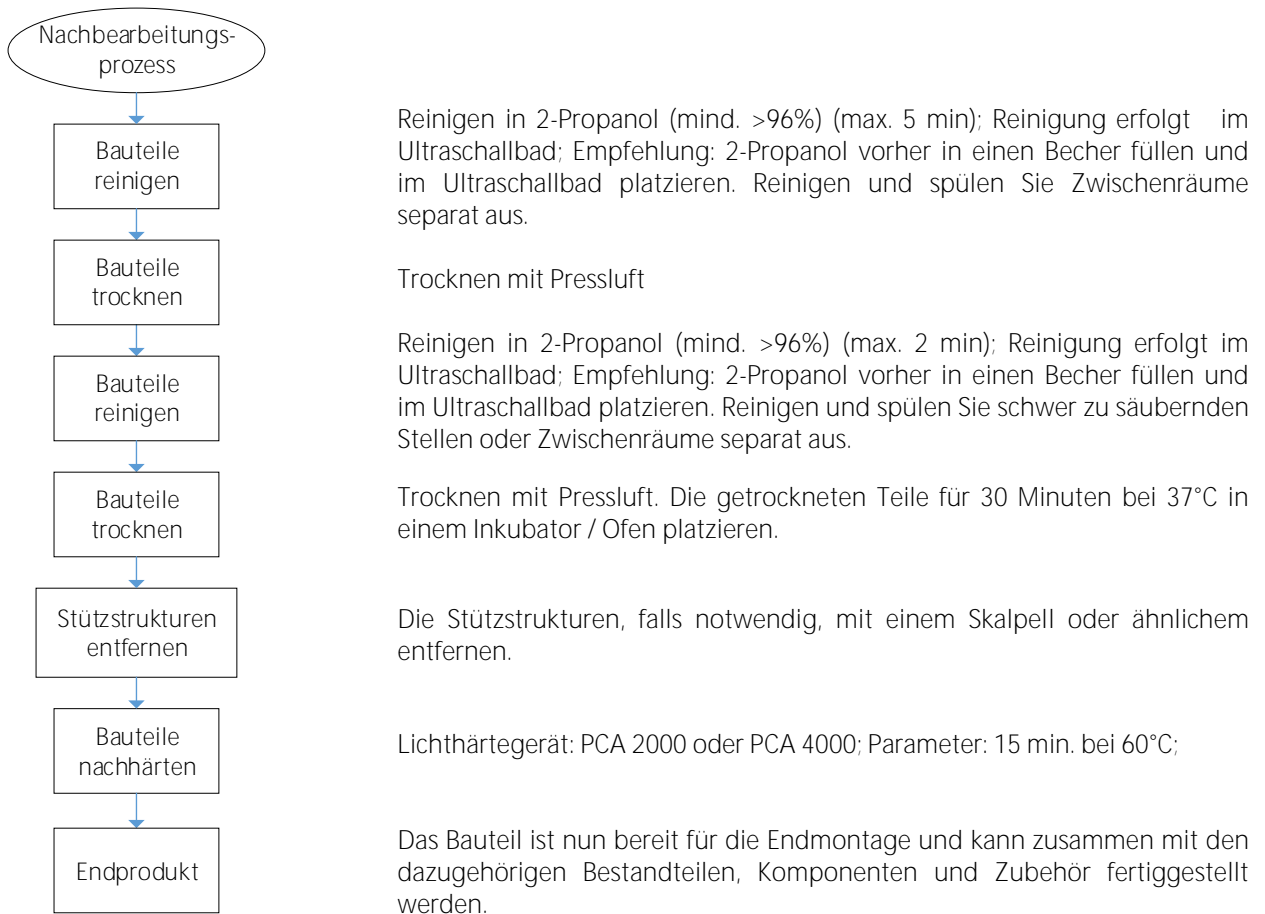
Nachbearbeitungsprozess

Bauteile reinigen

Reinigen in 2-Propanol (mind. >96%) (max. 5 min); Reinigung erfolgt im Ultraschallbad; Empfehlung: 2-Propanol vorher in einen Becher füllen und im Ultraschallbad platzieren. Reinigen und spülen Sie Zwischenräume separat aus.

Bauteile trocknen

Trocknen mit Pressluft

Bauteile reinigen

Reinigen in 2-Propanol (mind. >96%) (max. 2 min); Reinigung erfolgt im Ultraschallbad; Empfehlung: 2-Propanol vorher in einen Becher füllen und im Ultraschallbad platzieren. Reinigen und spülen Sie schwer zu säubernden Stellen oder Zwischenräume separat aus.

Bauteile trocknen

Trocknen mit Pressluft. Die getrockneten Teile für 30 Minuten bei 37°C in einem Inkubator / Ofen platzieren.

Stützstrukturen entfernen

Die Stützstrukturen, falls notwendig, mit einem Skalpell oder ähnlichem entfernen.

Bauteile nachhärten

Lichthärtegerät: PCA 2000 oder PCA 4000; Parameter: 15 min. bei 60°C;

Endprodukt

Das Bauteil ist nun bereit für die Endmontage und kann zusammen mit den dazugehörigen Bestandteilen, Komponenten und Zubehör fertiggestellt werden.